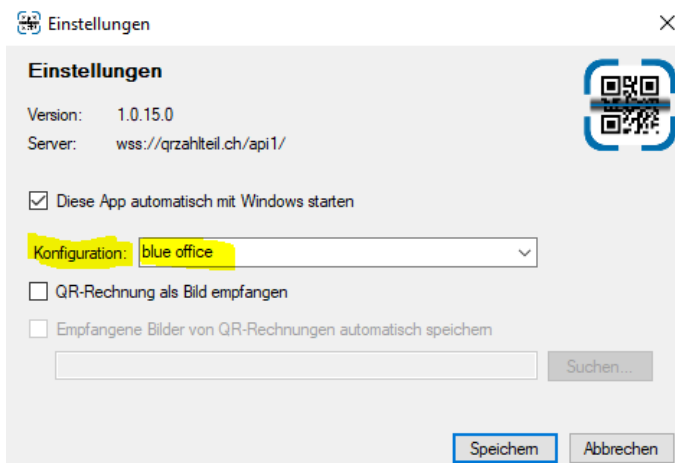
Einstellungen

Einstellungen

Version: 1.0.15.0
Server: wss://qrzahlteil.ch/api1/

Diese App automatisch mit Windows starten

Konfiguration: blue office

QR-Rechnung als Bild empfangen

Empfangene Bilder von QR-Rechnungen automatisch speichern

Suchen...

Speichern Abbrechen